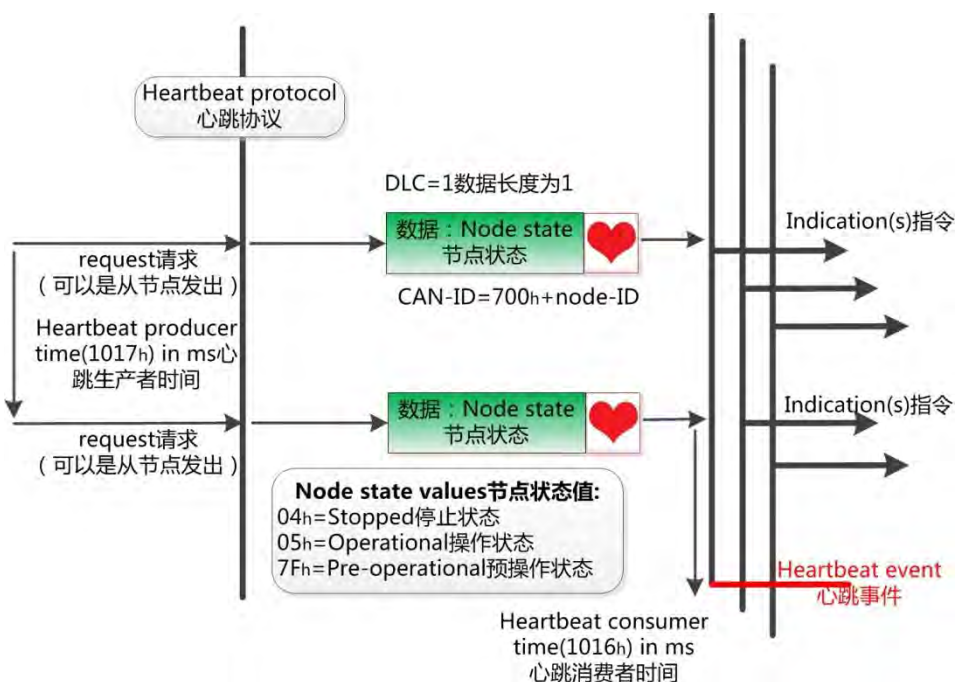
Heartbeat protocol
心跳协议

DLC=1数据长度为1

数据：Node state
节点状态

Indication(s)指令

request请求
（可以是从节点发出）

CAN-ID=700h+node-ID

Heartbeat producer time(1017h) in ms心跳生产者时间

数据：Node state
节点状态

Indication(s)指令

request请求
（可以是从节点发出）

**Node state values节点状态值:**
04h=Stopped停止状态
05h=Operational操作状态
7Fh=Pre-operational预操作状态

Heartbeat event
心跳事件

Heartbeat consumer time(1016h) in ms
心跳消费者时间